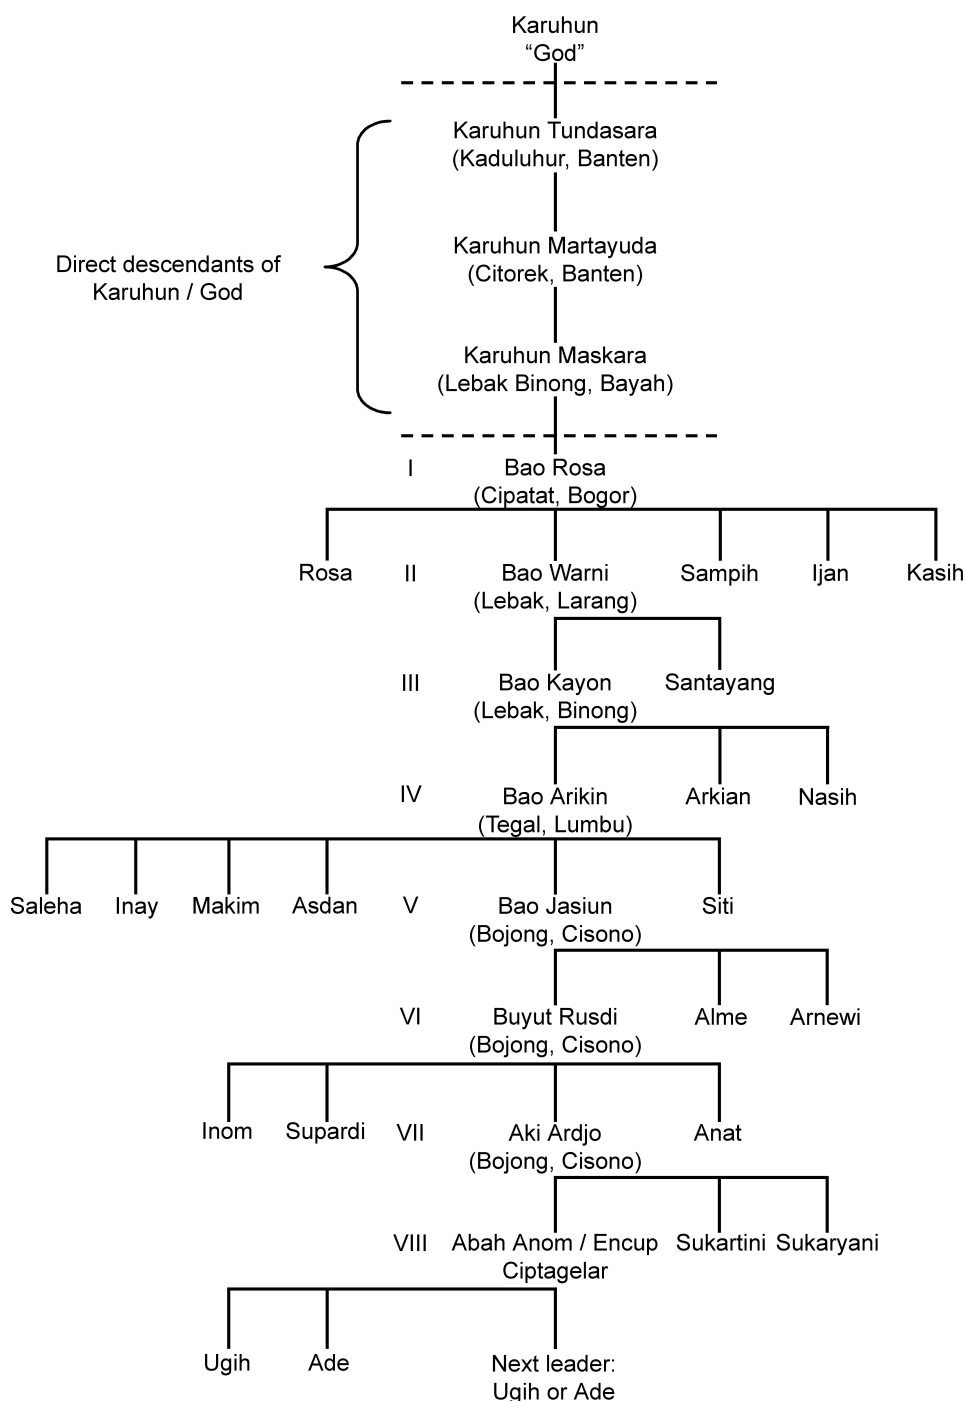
Karuhun
“God”

Direct descendants of Karuhun / God

Karuhun Tundasara
(Kaduluhur, Banten)

Karuhun Martayuda
(Citorek, Banten)

Karuhun Maskara
(Lebak Binong, Bayah)

I Bao Rosa
(Cipatat, Bogor)

Rosa II Bao Warni (Lebak, Larang) Sampih Ijan Kasih

III Bao Kayon (Lebak, Binong) Santayang

IV Bao Arikin (Tegal, Lumbu) Arkian Nasih

Saleha Inay Makim Asdan V Bao Jasiun (Bojong, Cisono) Siti

VI Buyut Rusdi (Bojong, Cisono) Alme Arnewi

Inom Supardi VII Aki Ardjo (Bojong, Cisono) Anat

VIII Abah Anom / Encup Ciptagelar Sukartini Sukaryani

Ugih Ade Next leader: Ugih or Ade